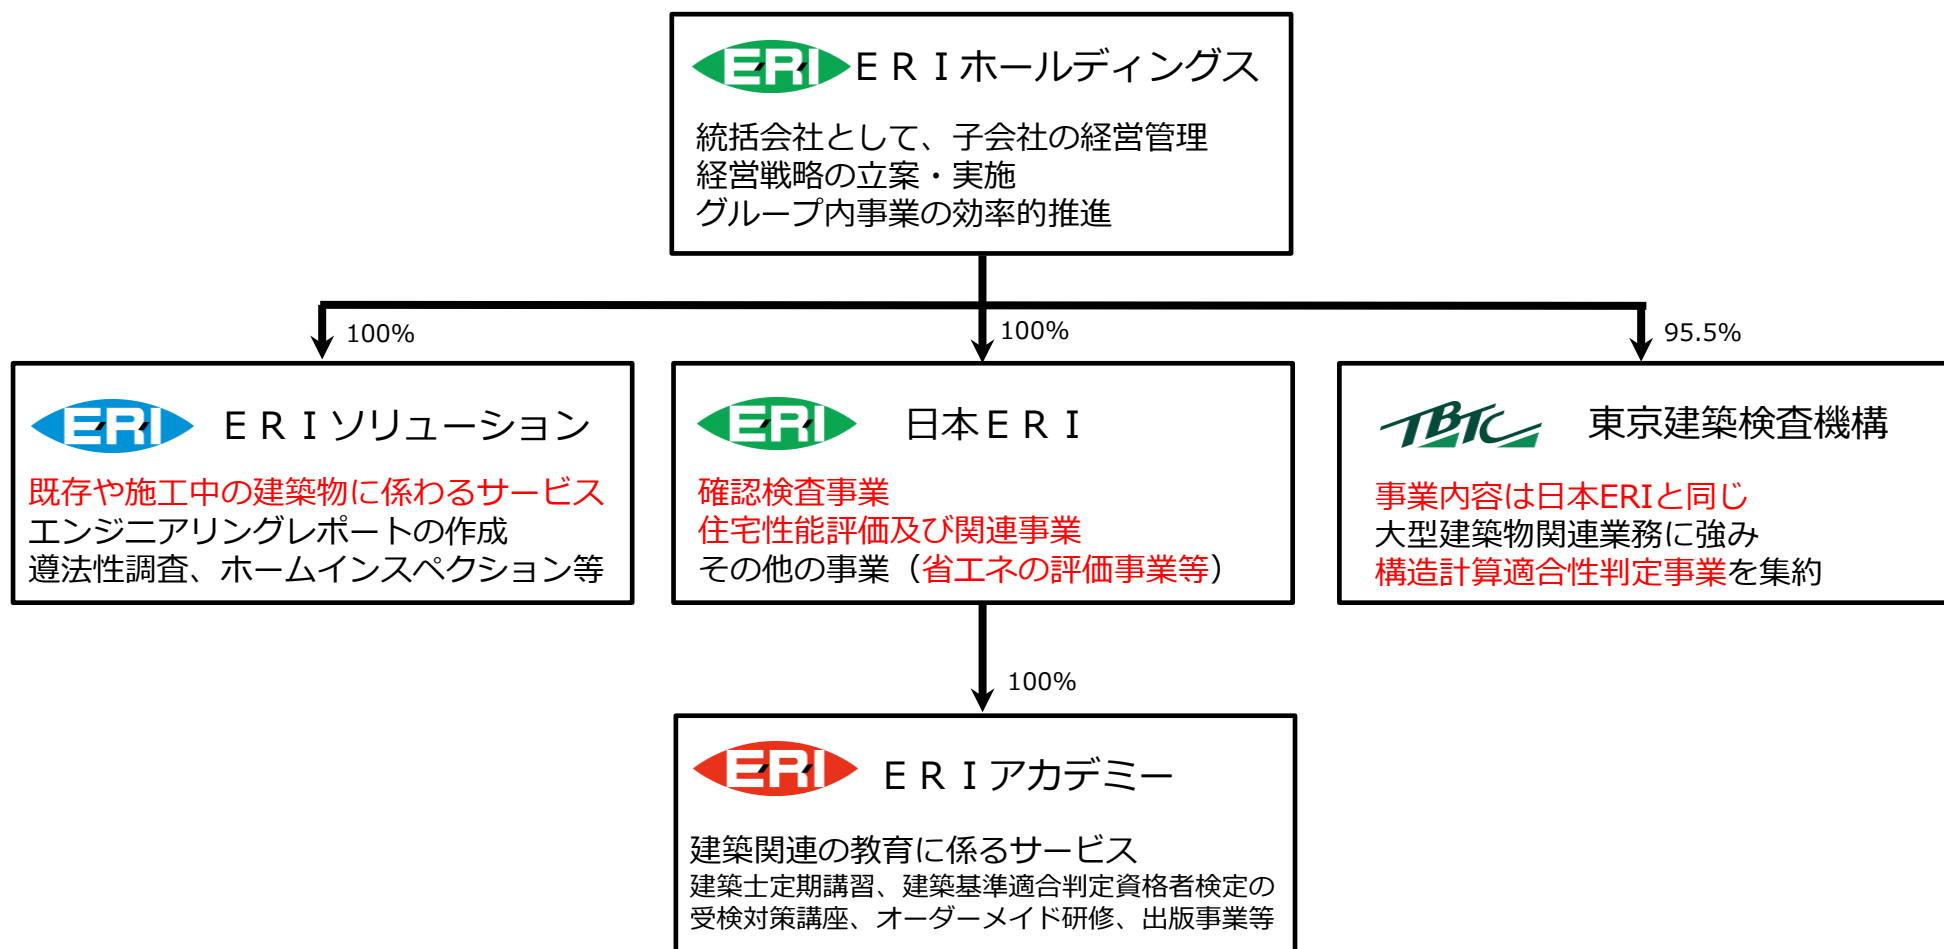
ERI ＥＲＩホールディングス

統括会社として、子会社の経営管理
経営戦略の立案・実施
グループ内事業の効率的推進

100%

100%

95.5%

ERI ＥＲＩソリューション

既存や施工中の建築物に係わるサービス
エンジニアリングレポートの作成
遵法性調査、ホームインスペクション等

ERI 日本ＥＲＩ

確認検査事業
住宅性能評価及び関連事業
その他の事業（省エネの評価事業等）

TBTC 東京建築検査機構

事業内容は日本ERIと同じ
大型建築物関連業務に強み
構造計算適合性判定事業を集約

100%

ERI ＥＲＩアカデミー

建築関連の教育に係るサービス
建築士定期講習、建築基準適合判定資格者検定の受検対策講座、オーダーメイド研修、出版事業等